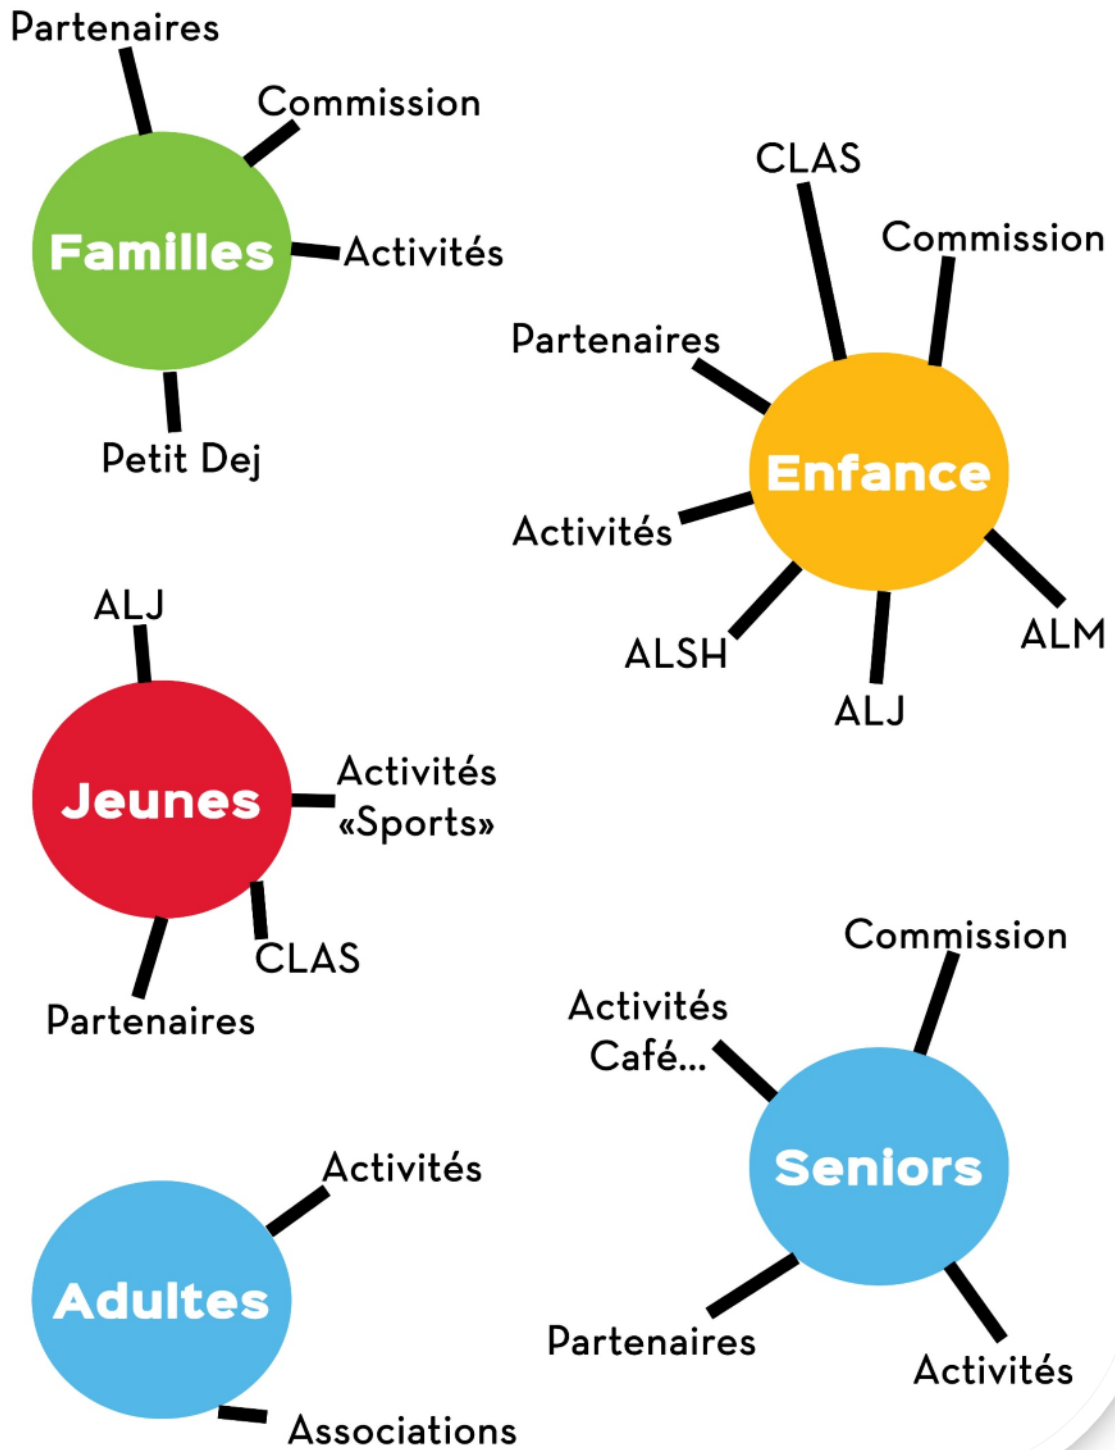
Partenaires
Commission
Familles
Activités
Petit Dej

CLAS
Commission
Partenaires
Enfance
Activités
ALSH
ALJ
ALM

ALJ
Jeunes
Activités «Sports»
CLAS
Partenaires

Commission
Activités Café...
Seniors
Partenaires
Activités

Activités
Adultes
Associations